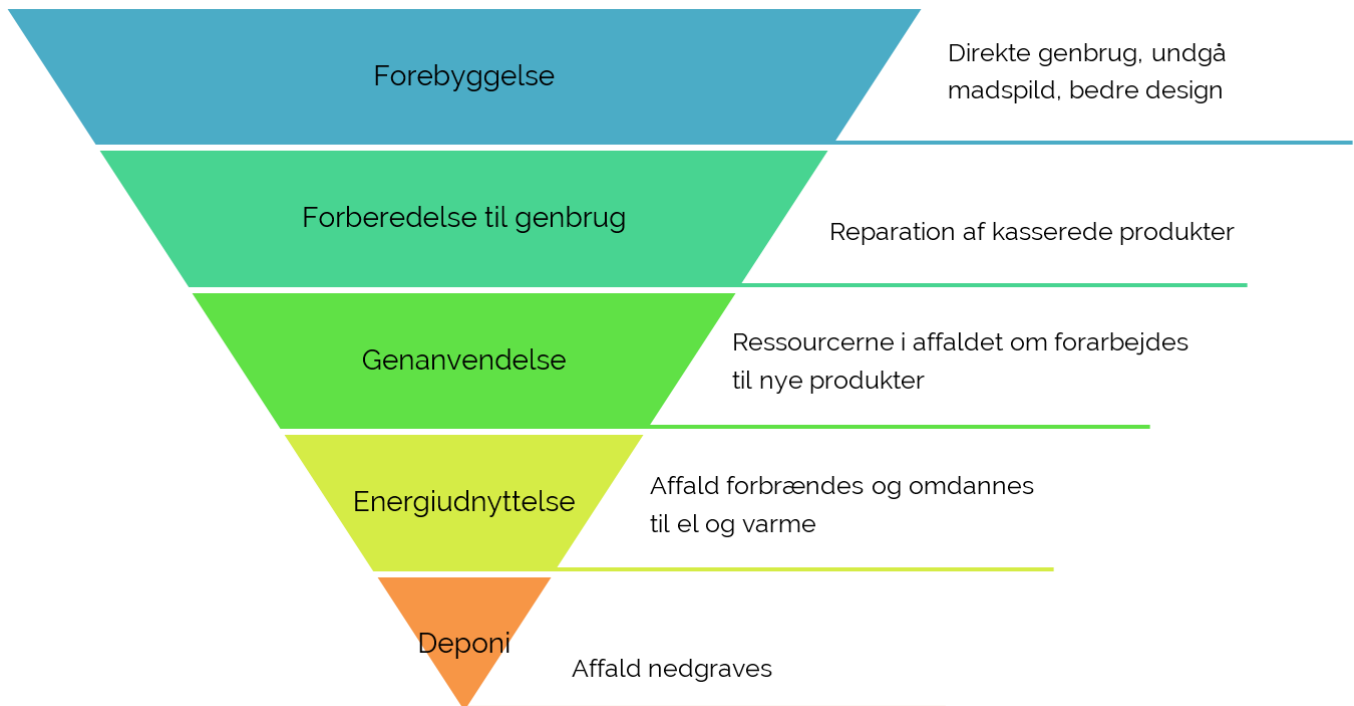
Forebyggelse

Direkte genbrug, undgå madspild, bedre design

Forberedelse til genbrug

Reparation af kasserede produkter

Genanvendelse

Ressourcerne i affaldet om forarbejdes til nye produkter

Energiudnyttelse

Affald forbrændes og omdannes til el og varme

Deponi

Affald nedgraves